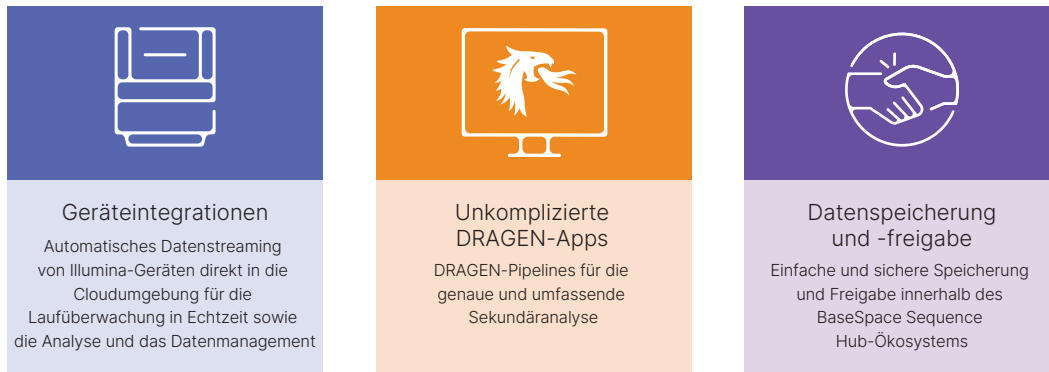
Geräteintegrationen

Automatisches Datenstreaming von Illumina-Geräten direkt in die Cloudumgebung für die Laufüberwachung in Echtzeit sowie die Analyse und das Datenmanagement

Unkomplizierte DRAGEN-Apps

DRAGEN-Pipelines für die genaue und umfassende Sekundäranalyse

Datenspeicherung und -freigabe

Einfache und sichere Speicherung und Freigabe innerhalb des BaseSpace Sequence Hub-Ökosystems